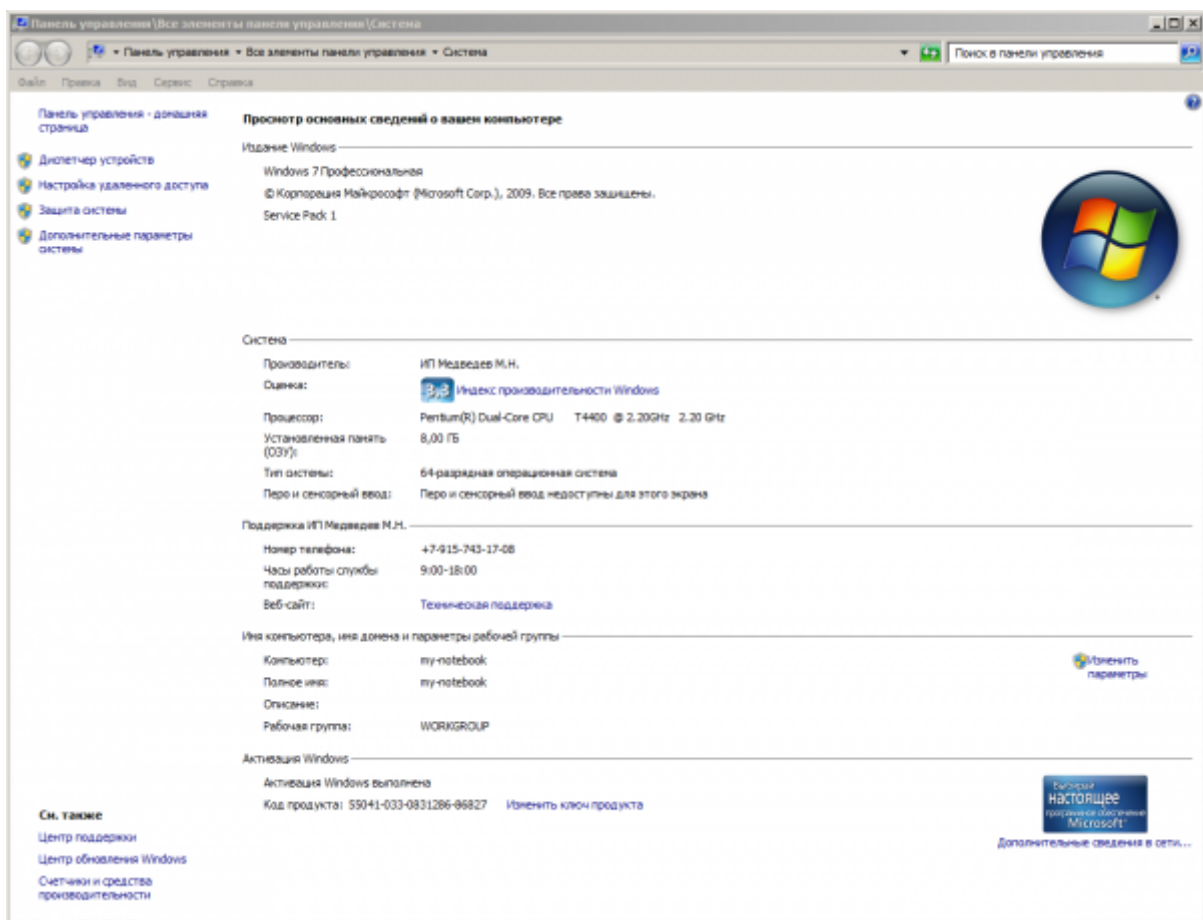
Панель управления\Все элементы панели управления\Система

Панель управления ▸ Все элементы панели управления ▸ Система

Поиск в панели управления

Файл Правка Вид Сервис Справка

Панель управления - домашняя страница

Диспетчер устройств

Настройка удаленного доступа

Защита системы

Дополнительные параметры системы

Просмотр основных сведений о вашем компьютере

Издание Windows

Windows 7 Профессиональная

© Корпорация Майкрософт (Microsoft Corp.), 2009. Все права защищены.

Service Pack 1

Система

| | |
|---|---|
| Производитель: | ИП Медведев М.Н. |
| Оценка: | 3,3 Индекс производительности Windows |
| Процессор: | Pentium(R) Dual-Core CPU T4400 @ 2.20GHz 2.20 GHz |
| Установленная память (ОЗУ): | 8,00 ГБ |
| Тип системы: | 64-разрядная операционная система |
| Перо и сенсорный ввод: | Перо и сенсорный ввод недоступны для этого экрана |

Поддержка ИП Медведев М.Н.

| | |
|---|---|
| Номер телефона: | +7-915-743-17-08 |
| Часы работы службы поддержки: | 9:00-18:00 |
| Веб-сайт: | Техническая поддержка |

Имя компьютера, имя домена и параметры рабочей группы

| | |
|---|---|
| Компьютер: | my-notebook |
| Полное имя: | my-notebook |
| Описание: | |
| Рабочая группа: | WORKGROUP |

Изменить параметры

Активация Windows

Активация Windows выполнена

Код продукта: 55041-033-0831286-86827 Изменить ключ продукта

Выбирай настоящее программное обеспечение Microsoft

Дополнительные сведения в сети...

См. также

Центр поддержки

Центр обновления Windows

Счетчики и средства производительности